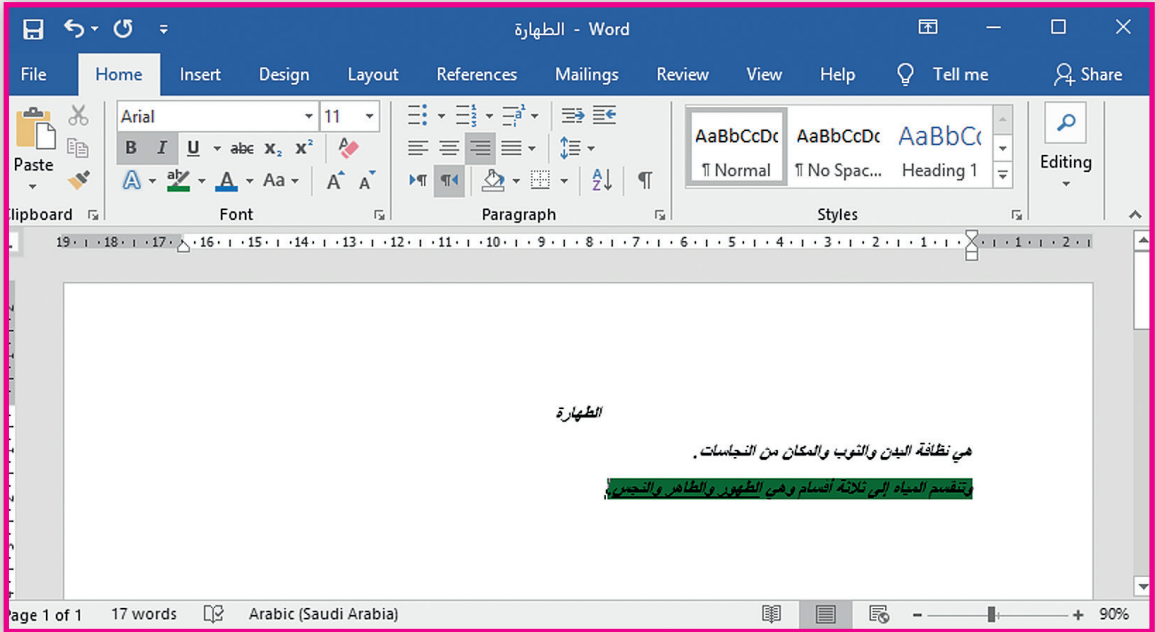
الطهارة - Word

File Home Insert Design Layout References Mailings Review View Help Tell me Share

Paste
Clipboard

Arial 11
B I U abc $x_2$ $x^2$
A Aa A A
Font

Paragraph

AaBbCcDc ¶ Normal
AaBbCcDc ¶ No Spac...
AaBbCc Heading 1
Styles

Editing

19 · 18 · 17 · 16 · 15 · 14 · 13 · 12 · 11 · 10 · 9 · 8 · 7 · 6 · 5 · 4 · 3 · 2 · 1 · 1 · 2

الطهارة

هي نظافة البدن والثوب والمكان من النجاسات .

وتنقسم المياه إلى ثلاثة أقسام وهي الطهور والطاهر والنجس.

Page 1 of 1 17 words Arabic (Saudi Arabia) 90%